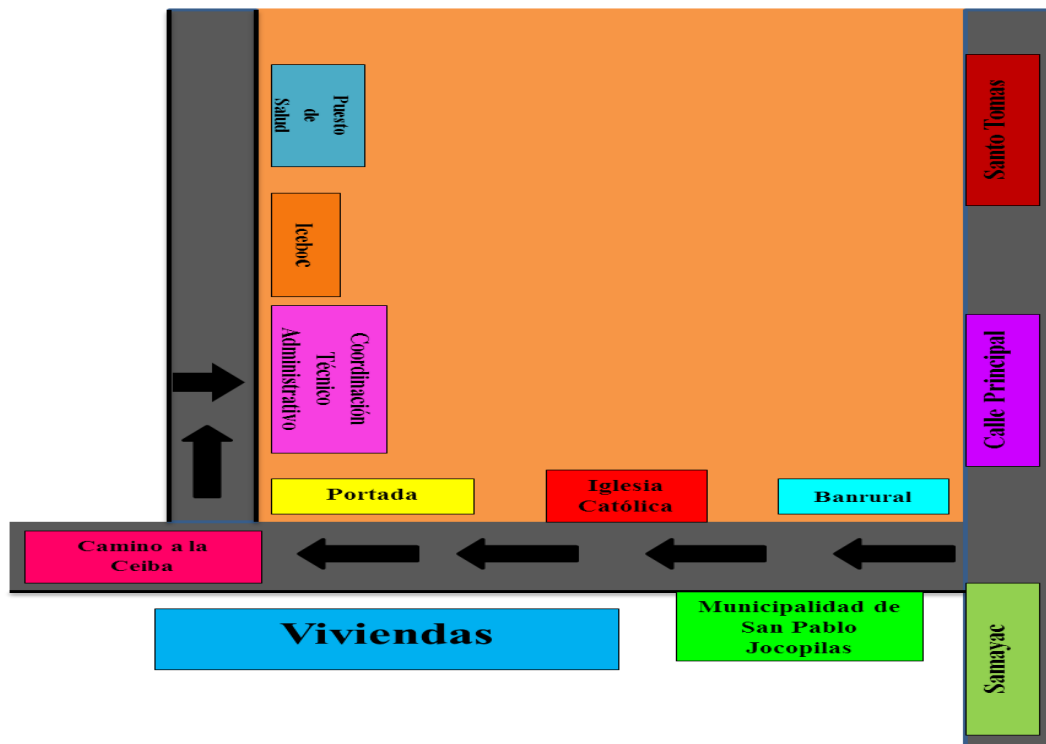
Puesto de Salud

Iceboc

Coordinación Técnico Administrativo

Santo Tomas

Calle Principal

Portada

Iglesia Católica

Banrural

Camino a la Ceiba

Viviendas

Municipalidad de San Pablo Jocopilas

Samayac